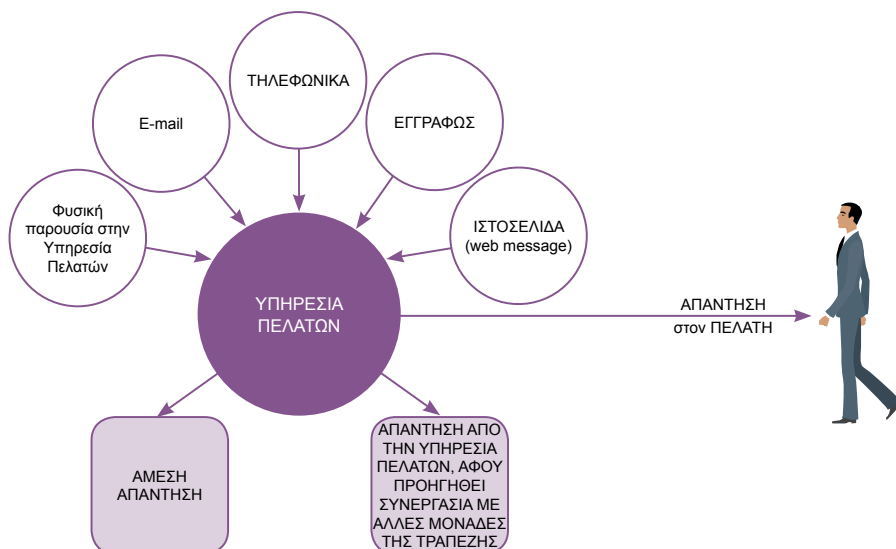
Φυσική παρουσία στην Υπηρεσία Πελατών

E-mail

ΤΗΛΕΦΩΝΙΚΑ

ΕΓΓΡΑΦΩΣ

ΙΣΤΟΣΕΛΙΔΑ (web message)

ΥΠΗΡΕΣΙΑ ΠΕΛΑΤΩΝ

ΑΠΑΝΤΗΣΗ στον ΠΕΛΑΤΗ

ΑΜΕΣΗ ΑΠΑΝΤΗΣΗ

ΑΠΑΝΤΗΣΗ ΑΠΟ ΤΗΝ ΥΠΗΡΕΣΙΑ ΠΕΛΑΤΩΝ, ΑΦΟΥ ΠΡΟΗΓΗΘΕΙ ΣΥΝΕΡΓΑΣΙΑ ΜΕ ΑΛΛΕΣ ΜΟΝΑΔΕΣ ΤΗΣ ΤΡΑΠΕΖΗΣ